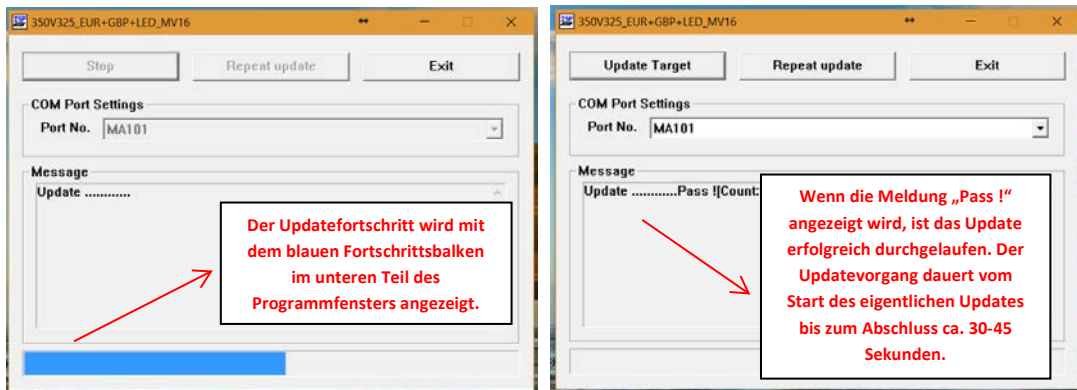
350V325_EUR+GBP+LED_MV16

Stop

Repeat update

Exit

COM Port Settings

Port No. MA101

Message

Update ............

Der Updatefortschritt wird mit dem blauen Fortschrittsbalken im unteren Teil des Programmfensters angezeigt.

350V325_EUR+GBP+LED_MV16

Update Target

Repeat update

Exit

COM Port Settings

Port No. MA101

Message

Update ............Pass ![Count:

Wenn die Meldung „Pass !" angezeigt wird, ist das Update erfolgreich durchgelaufen. Der Updatevorgang dauert vom Start des eigentlichen Updates bis zum Abschluss ca. 30-45 Sekunden.